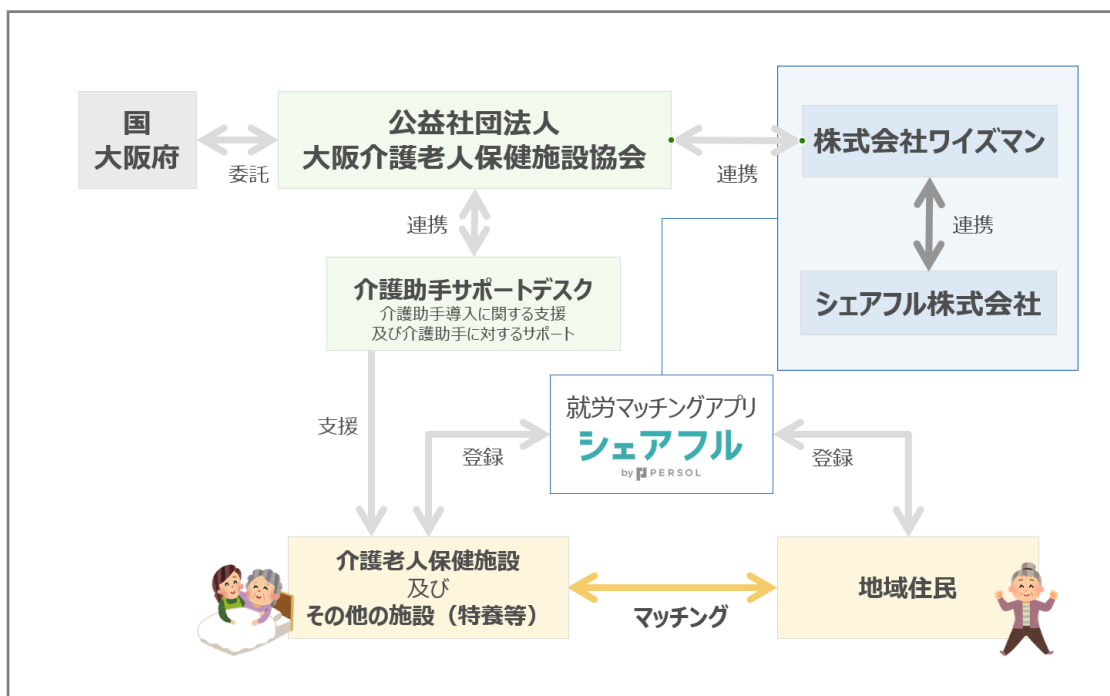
国
大阪府

委託

公益社団法人
大阪介護老人保健施設協会

連携

株式会社ワイズマン

連携

シェアフル株式会社

連携

介護助手サポートデスク
介護助手導入に関する支援
及び介護助手に対するサポート

支援

就労マッチングアプリ
シェアフル
by PERSOL

登録

登録

介護老人保健施設
及び
その他の施設（特養等）

マッチング

地域住民